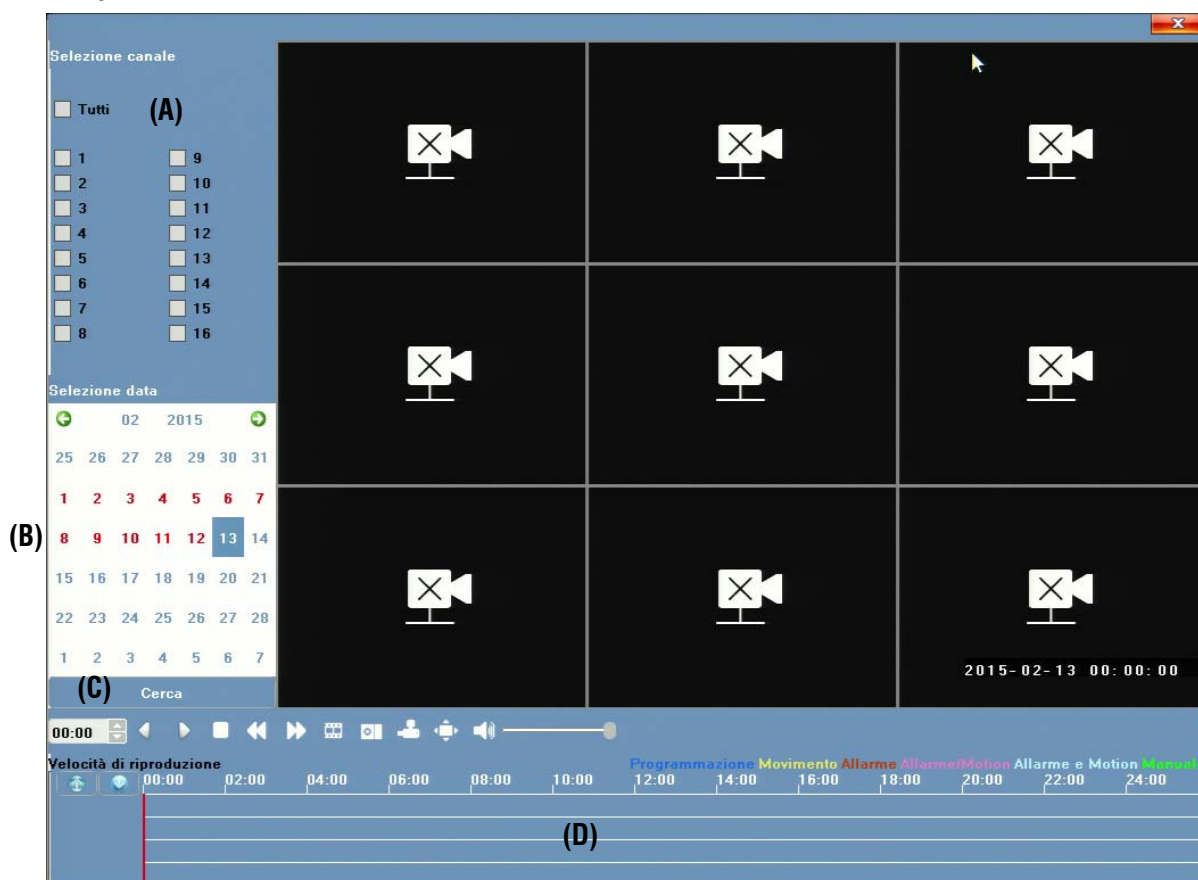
Selezione canale

Tutti (A)

1 9
2 10
3 11
4 12
5 13
6 14
7 15
8 16

Selezione data

02 2015

| 25 | 26 | 27 | 28 | 29 | 30 | 31 |
|---|---|---|---|---|---|---|
| 1 | 2 | 3 | 4 | 5 | 6 | 7 |
| 8 | 9 | 10 | 11 | 12 | 13 | 14 |
| 15 | 16 | 17 | 18 | 19 | 20 | 21 |
| 22 | 23 | 24 | 25 | 26 | 27 | 28 |
| 1 | 2 | 3 | 4 | 5 | 6 | 7 |

(B)

(C) Cerca

2015-02-13 00:00:00

00:00

Velocità di riproduzione

Programmazione Movimento Allarme Allarme/Motion Allarme e Motion Manual

00:00 02:00 04:00 06:00 08:00 10:00 12:00 14:00 16:00 18:00 20:00 22:00 24:00

(D)